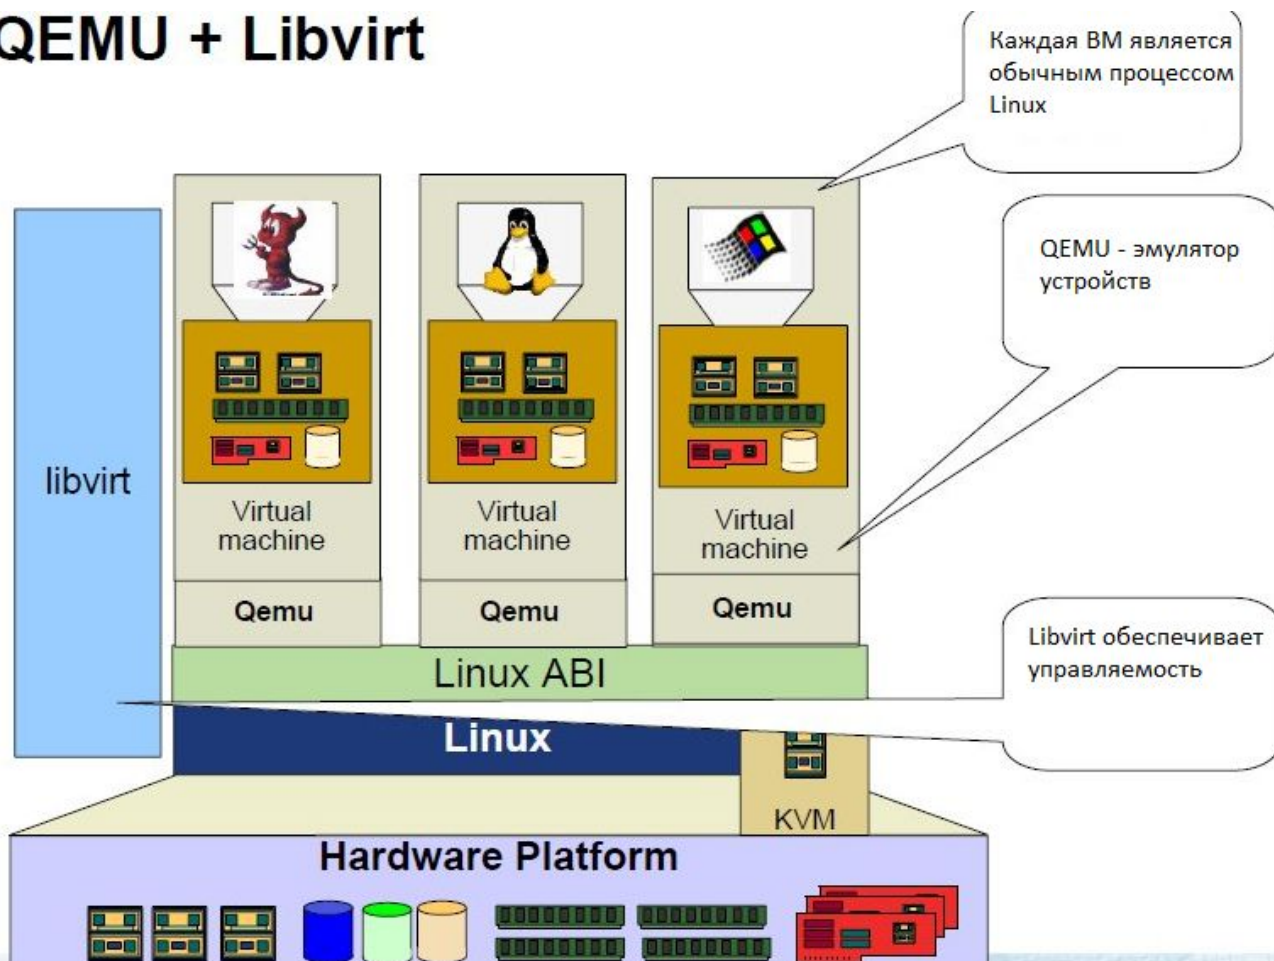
QEMU + Libvirt

Каждая ВМ является обычным процессом Linux

QEMU - эмулятор устройств

libvirt

Virtual machine

Virtual machine

Virtual machine

Qemu

Qemu

Qemu

Libvirt обеспечивает управляемость

Linux ABI

Linux

KVM

Hardware Platform